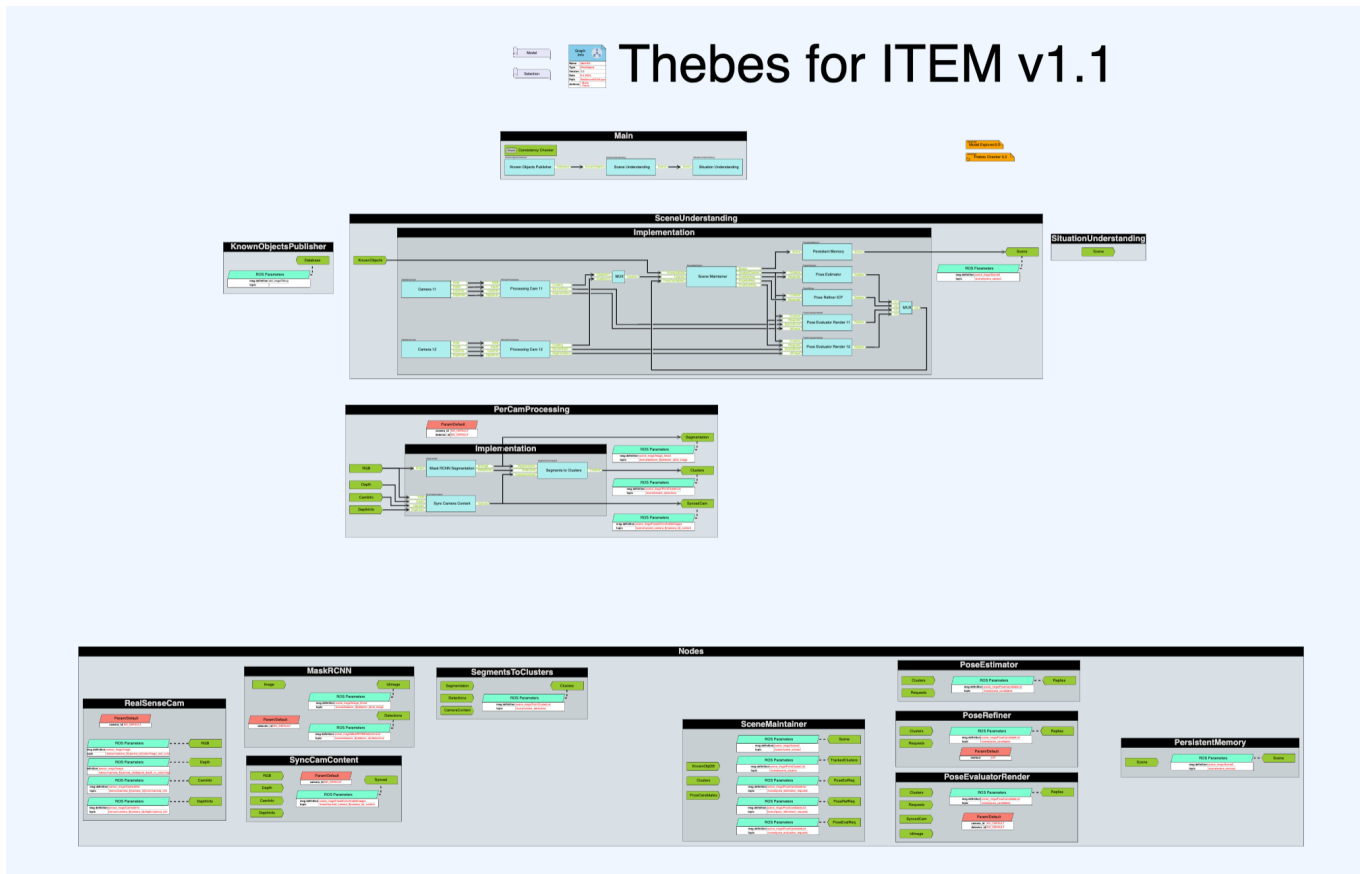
Model

Selection

Graph Info

Thebes for ITEM v1.1

Main

Consistency Checker

Known Objects Publisher

Scene Understanding

Situation Understanding

Model Explorer

Thebes Checker

SceneUnderstanding

Implementation

KnownObjectsPublisher

Database

ROS Parameters

KnownObjects

Camera 11

Processing Cam 11

MUX

Scene Maintainer

Persistent Memory

Pose Estimator

Pose Refiner ICP

Pose Evaluator Render 11

Pose Evaluator Render 12

MUX

Camera 12

Processing Cam 12

Scene

ROS Parameters

SituationUnderstanding

Scene

PerCamProcessing

ParamDefault

Implementation

Segmentation

RGB

Mask RCNN Segmentation

Segments to Clusters

ROS Parameters

Depth

Clusters

CamInfo

ROS Parameters

DepthInfo

Sync Camera Content

SyncedCam

ROS Parameters

Nodes

RealSenseCam

ParamDefault

ROS Parameters

RGB

ROS Parameters

Depth

ROS Parameters

CamInfo

ROS Parameters

DepthInfo

MaskRCNN

Image

UImage

ROS Parameters

ParamDefault

Detections

ROS Parameters

SyncCamContent

RGB

ParamDefault

Synced

Depth

CamInfo

ROS Parameters

DepthInfo

SegmentsToClusters

Segmentation

Clusters

Detections

ROS Parameters

CameraContent

SceneMaintainer

ROS Parameters

Scene

KnownObjects

ROS Parameters

TrackedClusters

Clusters

ROS Parameters

PoseEstReq

PoseCandidates

ROS Parameters

PoseRefReq

ROS Parameters

PoseEvalReq

PoseEstimator

Clusters

ROS Parameters

Replies

Requests

PoseRefiner

Clusters

ROS Parameters

Replies

Requests

ParamDefault

PoseEvaluatorRender

Clusters

ROS Parameters

Replies

Requests

SyncedCam

ParamDefault

UImage

PersistentMemory

Scene

ROS Parameters

Scene